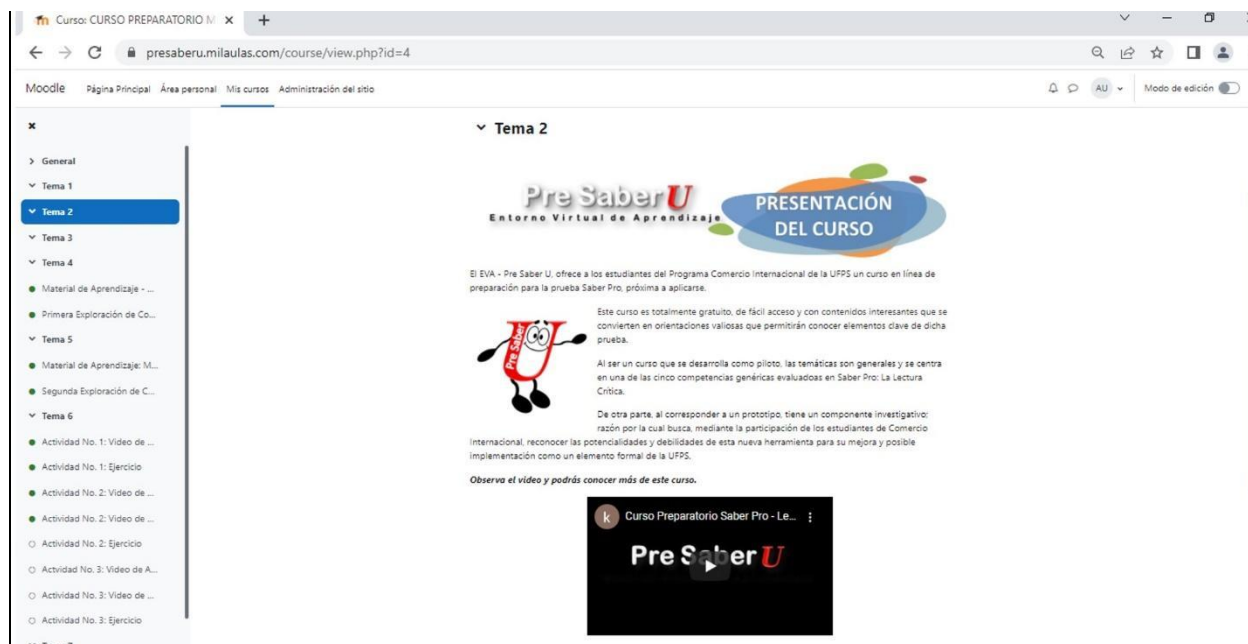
Curso: CURSO PREPARATORIO M ×
+
presaberu.milaulas.com/course/view.php?id=4
Moodle Página Principal Área personal Mis cursos Administración del sitio
AU
Modo de edición
×
> General
Tema 1
Tema 2
Tema 3
Tema 4
Material de Aprendizaje - ...
Primera Exploración de Co...
Tema 5
Material de Aprendizaje: M...
Segunda Exploración de C...
Tema 6
Actividad No. 1: Video de ...
Actividad No. 1: Ejercicio
Actividad No. 2: Video de ...
Actividad No. 2: Video de ...
Actividad No. 2: Ejercicio
Actividad No. 3: Video de A...
Actividad No. 3: Video de ...
Actividad No. 3: Ejercicio

Tema 2

Pre Saber U
Entorno Virtual de Aprendizaje
PRESENTACIÓN DEL CURSO

El EVA - Pre Saber U, ofrece a los estudiantes del Programa Comercio Internacional de la UFPS un curso en línea de preparación para la prueba Saber Pro, próxima a aplicarse.

Este curso es totalmente gratuito, de fácil acceso y con contenidos interesantes que se convierten en orientaciones valiosas que permitirán conocer elementos clave de dicha prueba.

Al ser un curso que se desarrolla como piloto, las temáticas son generales y se centra en una de las cinco competencias genéricas evaluadas en Saber Pro: La Lectura Crítica.

De otra parte, al corresponder a un prototipo, tiene un componente investigativo; razón por la cual busca, mediante la participación de los estudiantes de Comercio Internacional, reconocer las potencialidades y debilidades de esta nueva herramienta para su mejora y posible implementación como un elemento formal de la UFPS.

Observa el video y podrás conocer más de este curso.

Curso Preparatorio Saber Pro - Le...
Pre Saber U